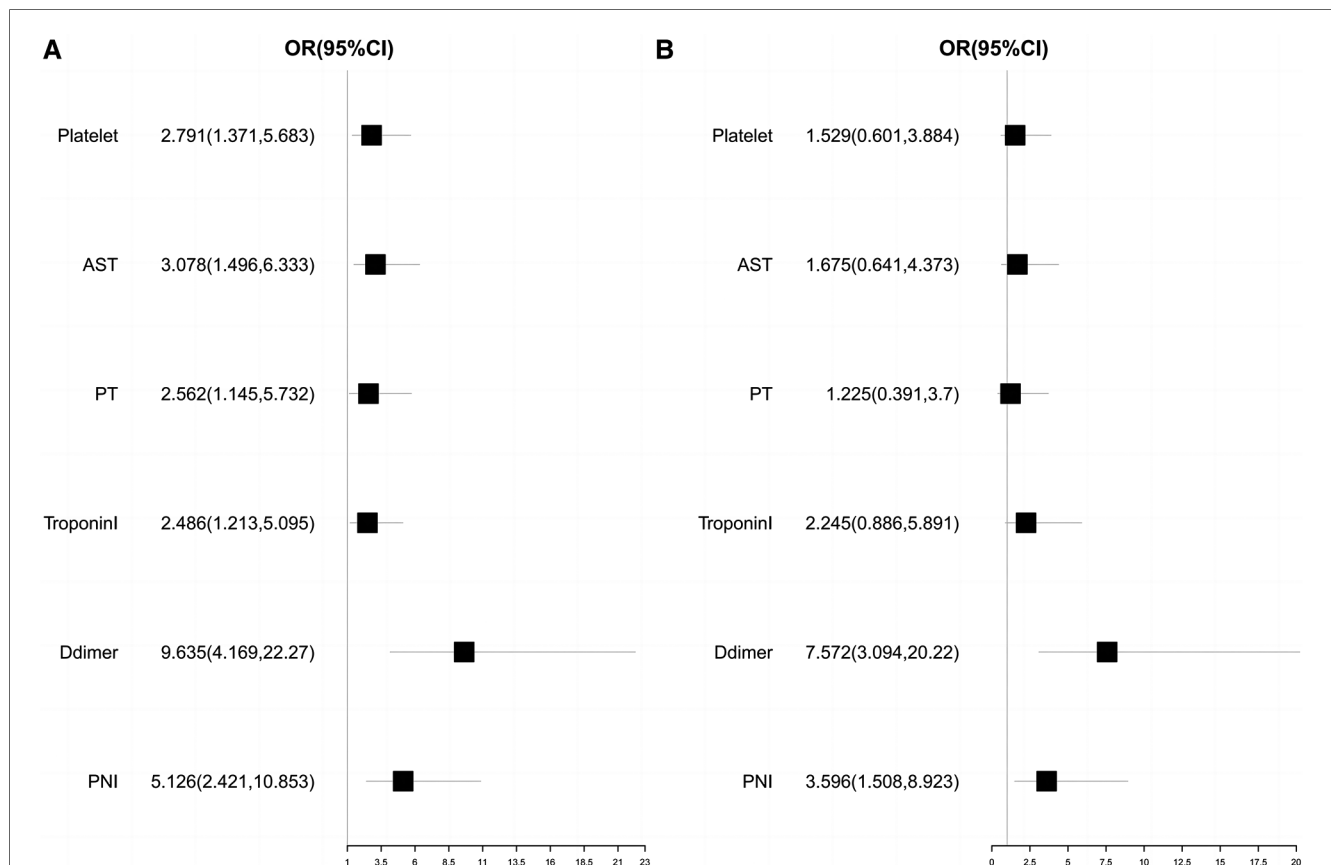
A

OR(95%CI)

Platelet 2.791(1.371,5.683)

AST 3.078(1.496,6.333)

PT 2.562(1.145,5.732)

TroponinI 2.486(1.213,5.095)

Ddimer 9.635(4.169,22.27)

PNI 5.126(2.421,10.853)

1 3.5 6 8.5 11 13.5 16 18.5 21 23

B

OR(95%CI)

Platelet 1.529(0.601,3.884)

AST 1.675(0.641,4.373)

PT 1.225(0.391,3.7)

TroponinI 2.245(0.886,5.891)

Ddimer 7.572(3.094,20.22)

PNI 3.596(1.508,8.923)

0 2.5 5 7.5 10 12.5 15 17.5 20